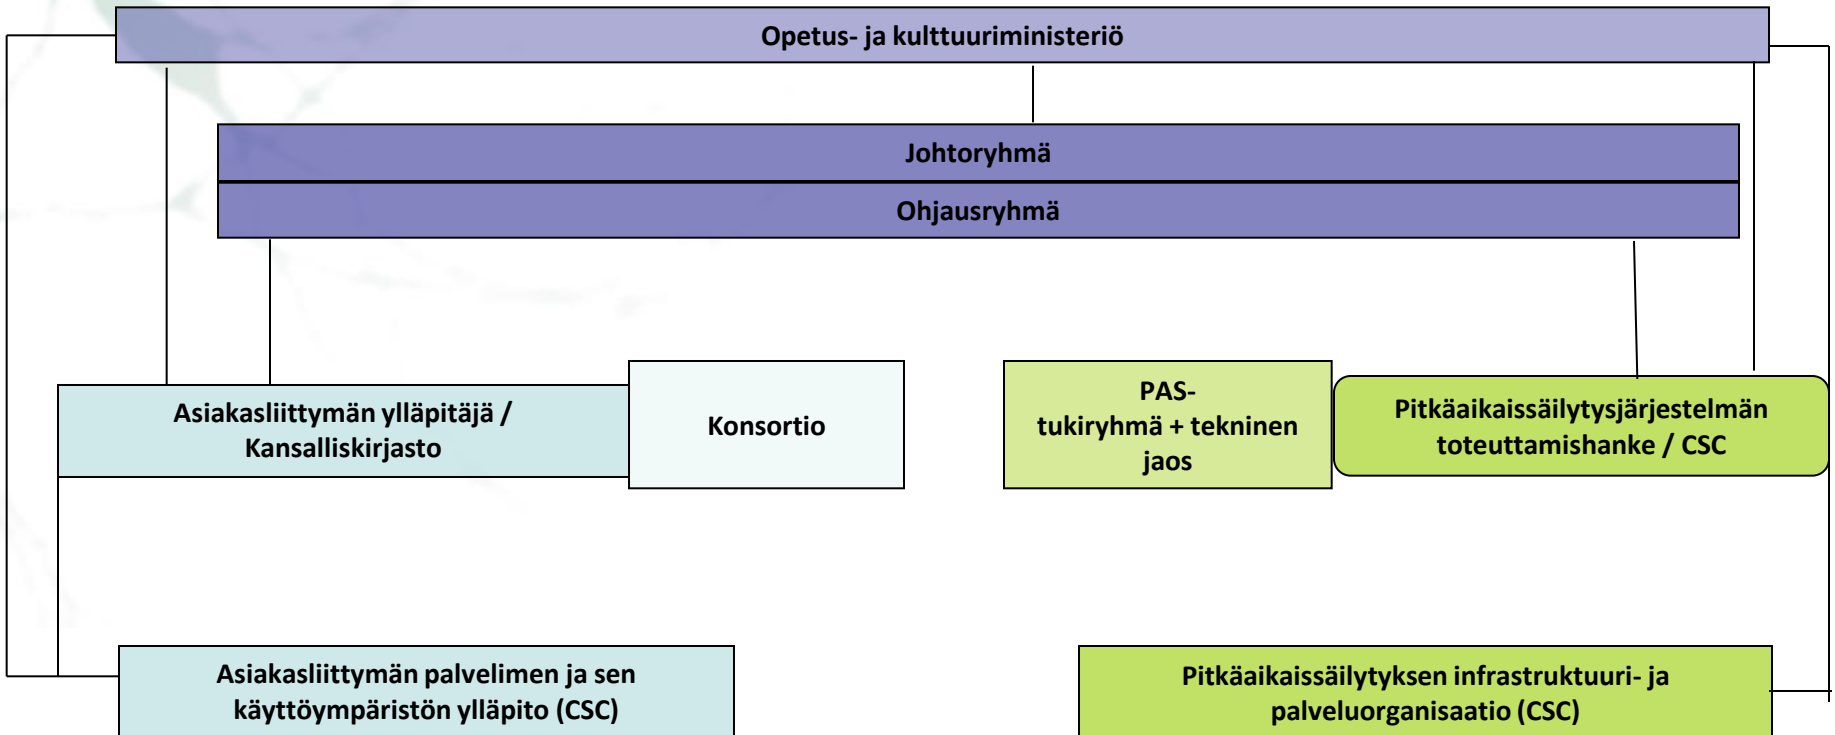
Opetus- ja kulttuuriministeriö

Johtoryhmä

Ohjausryhmä

Asiakasliittymän ylläpitäjä / Kansalliskirjasto

Konsortio

PAS-tukiryhmä + tekninen jaos

Pitkäaikaissäilytysjärjestelmän toteuttamishanke / CSC

Asiakasliittymän palvelimen ja sen käyttöympäristön ylläpito (CSC)

Pitkäaikaissäilytyksen infrastruktuuri- ja palveluorganisaatio (CSC)